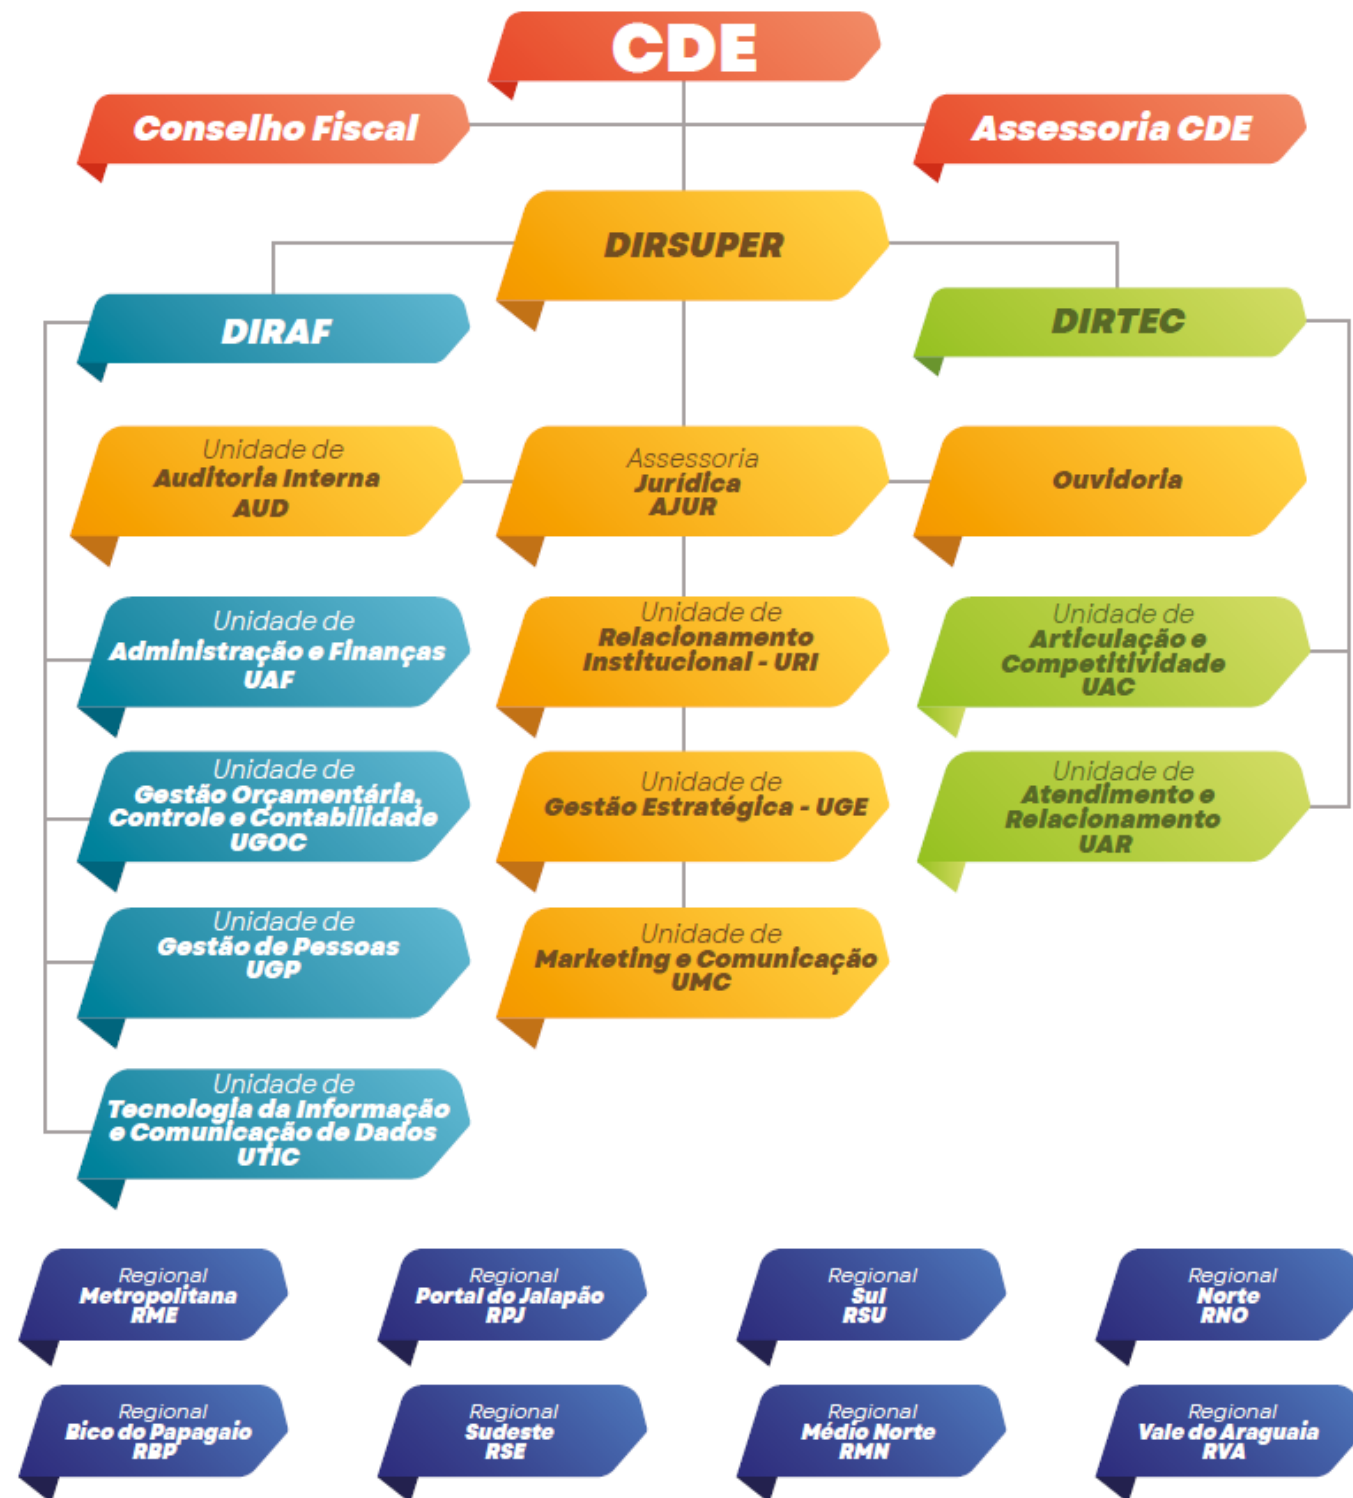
CDE

Conselho Fiscal

Assessoria CDE

DIRSUPER

DIRAF

DIRTEC

Unidade de Auditoria Interna AUD

Assessoria Jurídica AJUR

Ouvidoria

Unidade de Administração e Finanças UAF

Unidade de Relacionamento Institucional - URI

Unidade de Articulação e Competitividade UAC

Unidade de Gestão Orçamentária, Controle e Contabilidade UGOC

Unidade de Gestão Estratégica - UGE

Unidade de Atendimento e Relacionamento UAR

Unidade de Gestão de Pessoas UGP

Unidade de Marketing e Comunicação UMC

Unidade de Tecnologia da Informação e Comunicação de Dados UTIC

Regional Metropolitana RME

Regional Portal do Jalapão RPJ

Regional Sul RSU

Regional Norte RNO

Regional Bico do Papagaio RBP

Regional Sudeste RSE

Regional Médio Norte RMN

Regional Vale do Araguaia RVA